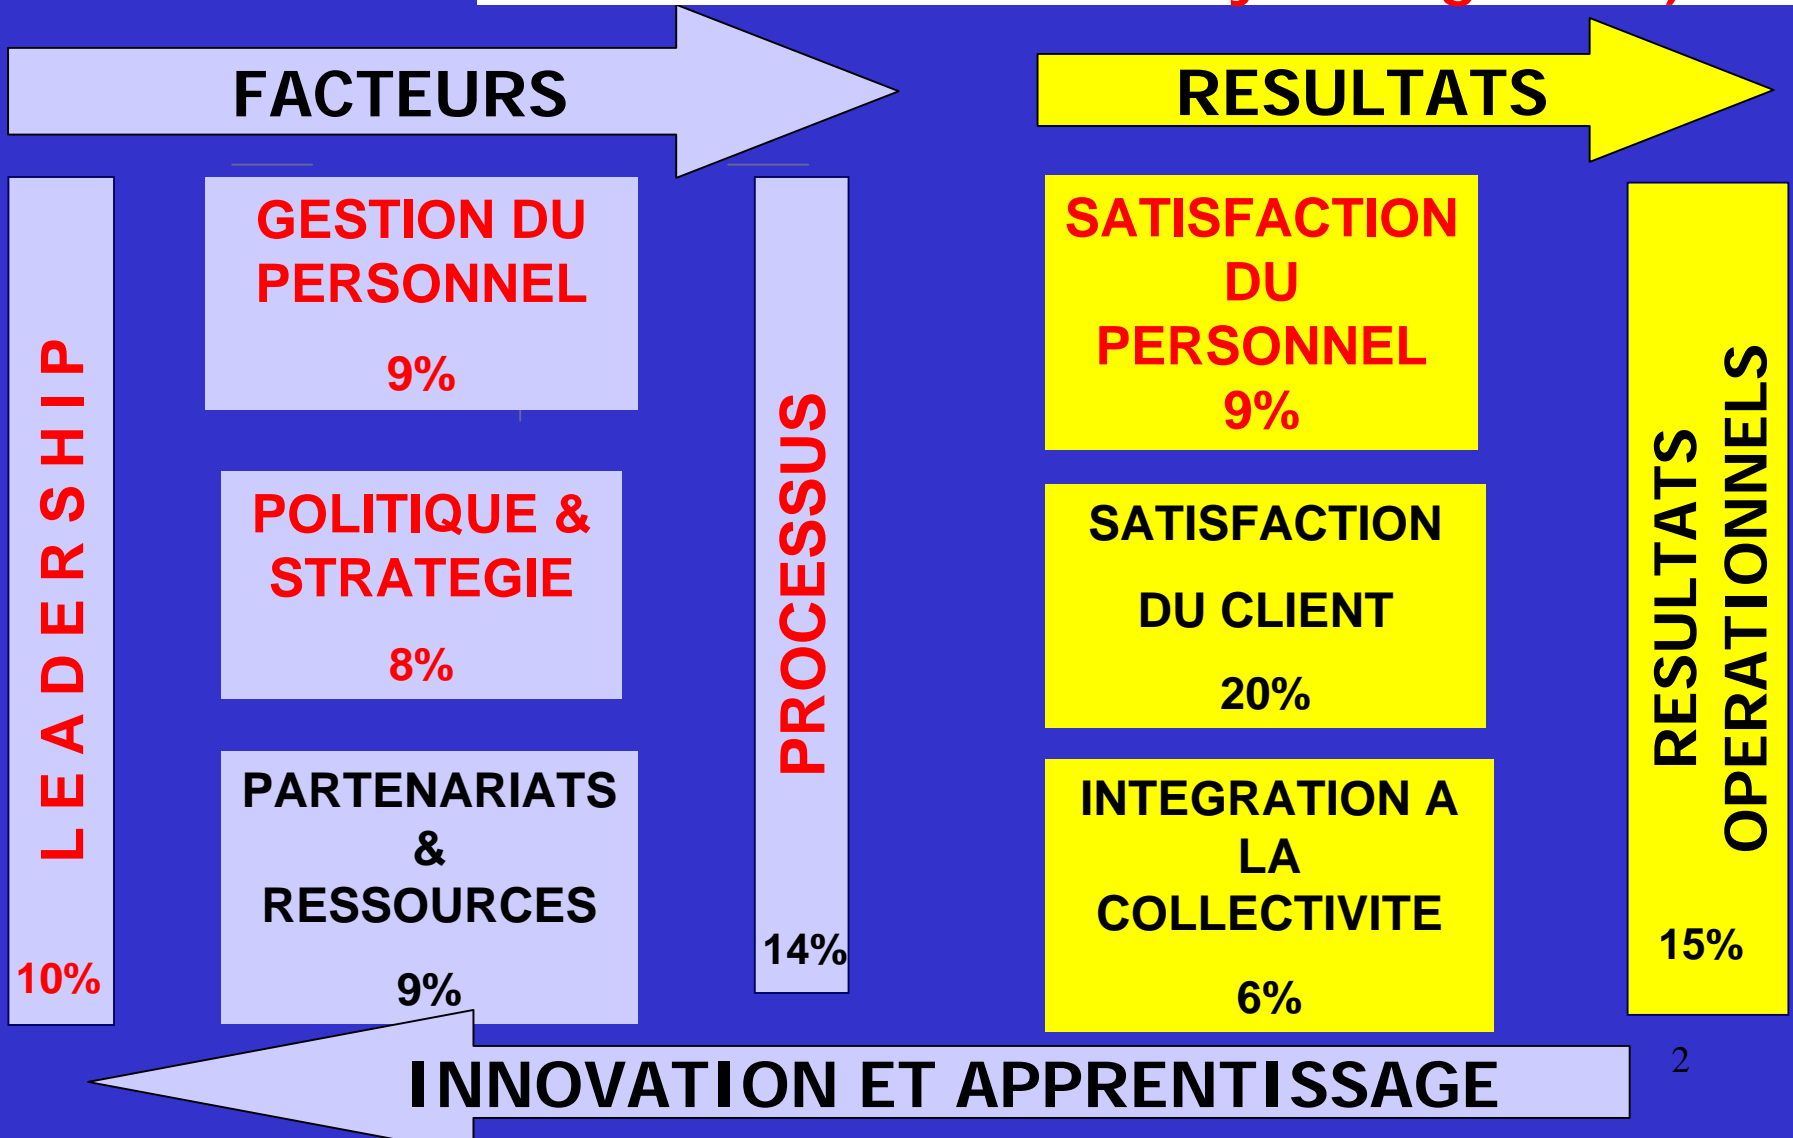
FACTEURS

RESULTATS

LEADERSHIP

10%

GESTION DU PERSONNEL

9%

POLITIQUE & STRATEGIE

8%

PARTENARIATS & RESSOURCES

9%

PROCESSUS

14%

SATISFACTION DU PERSONNEL

9%

SATISFACTION DU CLIENT

20%

INTEGRATION A LA COLLECTIVITE

6%

RESULTATS OPERATIONNELS

15%

INNOVATION ET APPRENTISSAGE

2